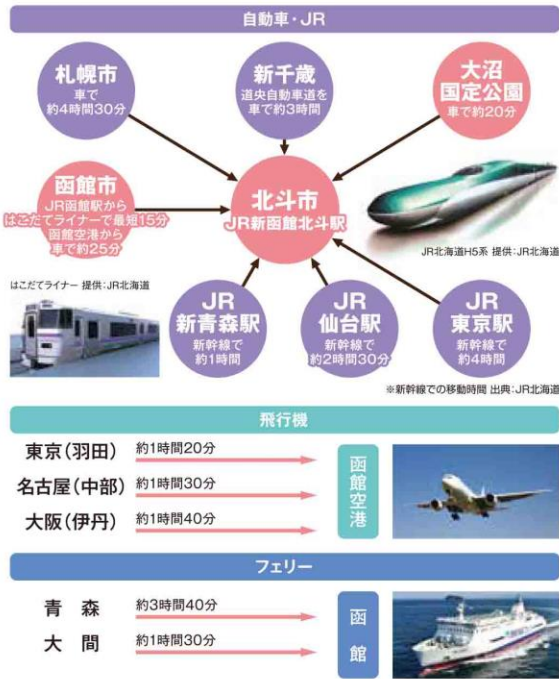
自動車・JR

札幌市
車で
約4時間30分

新千歳
道央自動車道を
車で約3時間

大沼
国定公園
車で約20分

函館市
JR函館駅から
はこだてライナーで最短15分
函館空港から
車で約25分

北斗市
JR新函館北斗駅

JR北海道H5系 提供：JR北海道

はこだてライナー 提供：JR北海道

JR
新青森駅
新幹線で
約1時間

JR
仙台駅
新幹線で
約2時間30分

JR
東京駅
新幹線で
約4時間

※新幹線での移動時間 出典：JR北海道

飛行機

東京（羽田） 約1時間20分
名古屋（中部） 約1時間30分
大阪（伊丹） 約1時間40分

函館空港

フェリー

青森 約3時間40分
大間 約1時間30分

函館